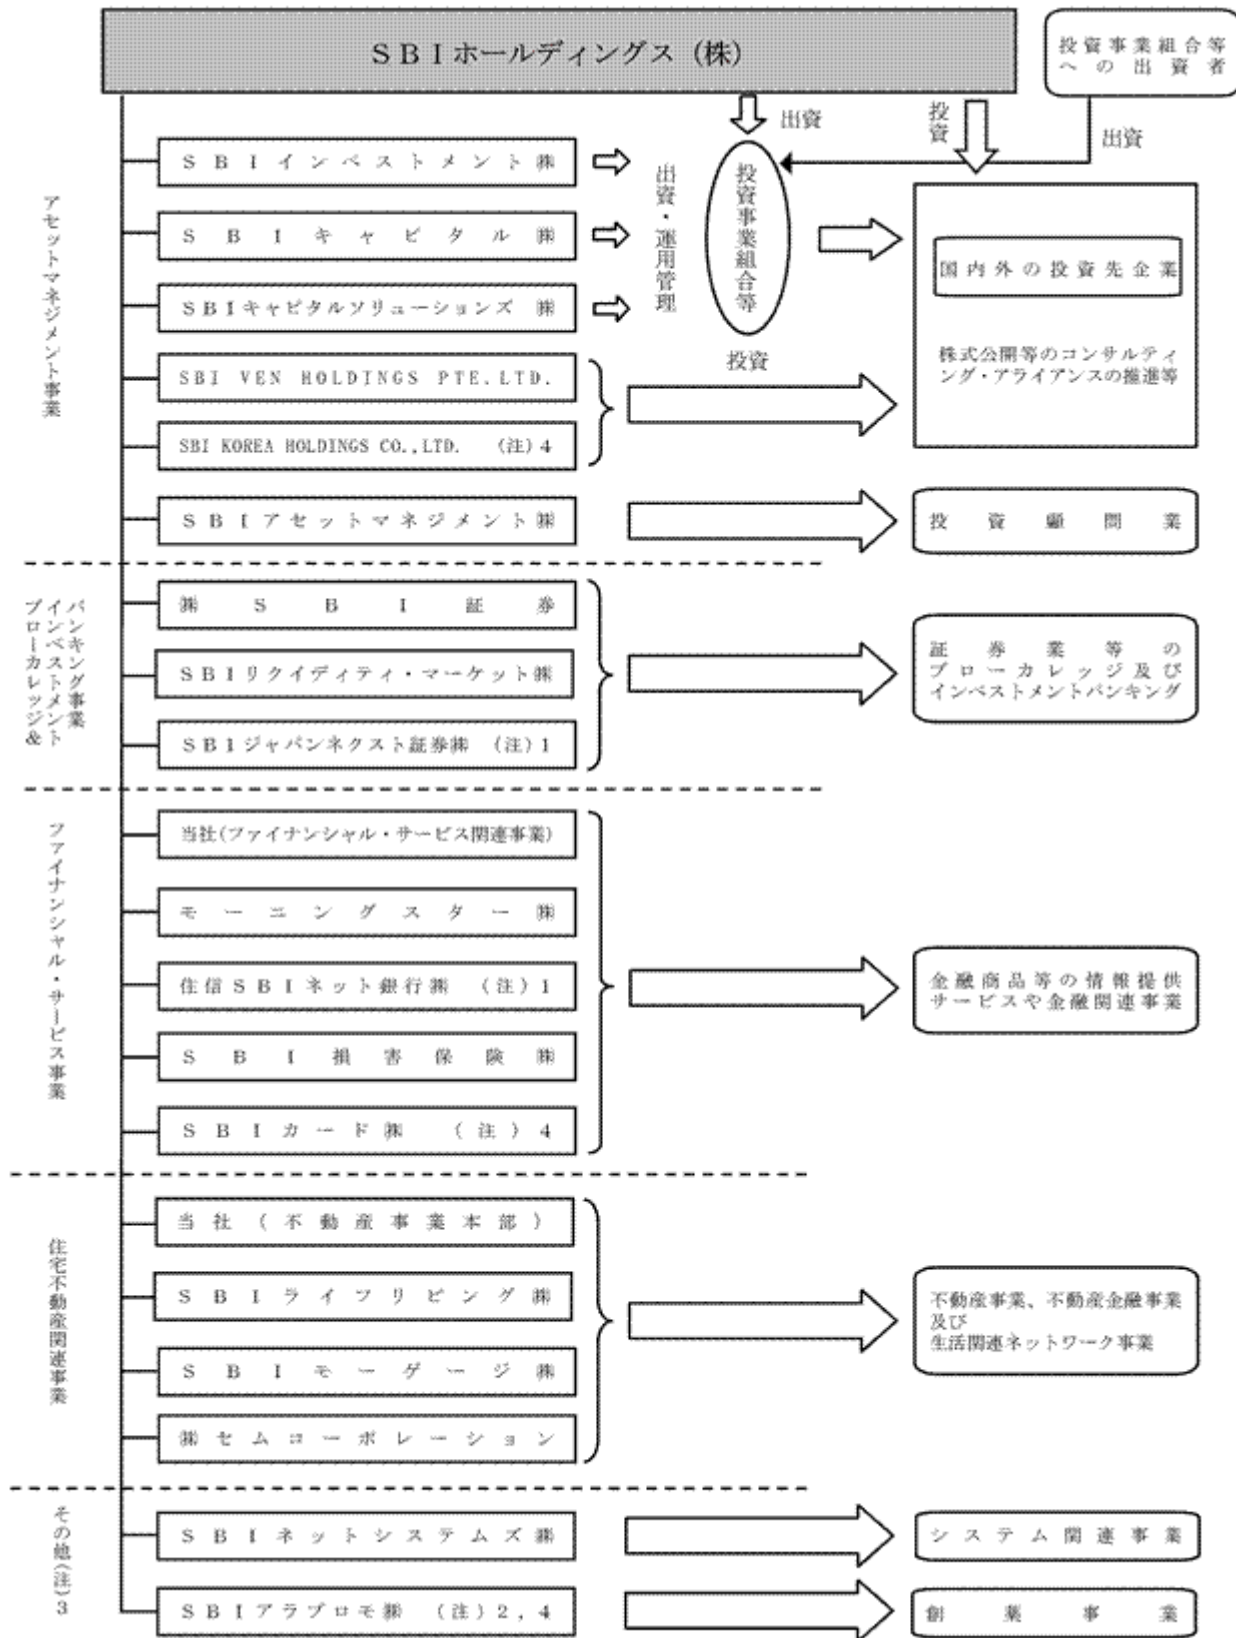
SBIホールディングス（株）

投資事業組合等への出資者

出資

投資

出資

アセットマネジメント事業

SBIインベストメント㈱

SBIキャピタル㈱

SBIキャピタルソリューションズ㈱

出資・運用管理

投資事業組合等

投資

国内外の投資先企業

株式公開等のコンサルティング・アライアンスの推進等

SBI VEN HOLDINGS PTE.LTD.

SBI KOREA HOLDINGS CO.,LTD.　（注）4

SBIアセットマネジメント㈱

投資顧問業

ブローカレッジ＆インベストメントバンキング事業

㈱SBI証券

SBIリクイディティ・マーケット㈱

SBIジャパンネクスト証券㈱　（注）1

証券業等のブローカレッジ及びインベストメントバンキング

ファイナンシャル・サービス事業

当社(ファイナンシャル・サービス関連事業)

モーニングスター㈱

住信SBIネット銀行㈱　（注）1

SBI損害保険㈱

SBIカード㈱　（注）4

金融商品等の情報提供サービスや金融関連事業

住宅不動産関連事業

当社（不動産事業本部）

SBIライフリビング㈱

SBIモーゲージ㈱

㈱セムコーポレーション

不動産事業、不動産金融事業及び生活関連ネットワーク事業

その他(注)3

SBIネットシステムズ㈱

システム関連事業

SBIアラプロモ㈱　（注）2，4

創業事業